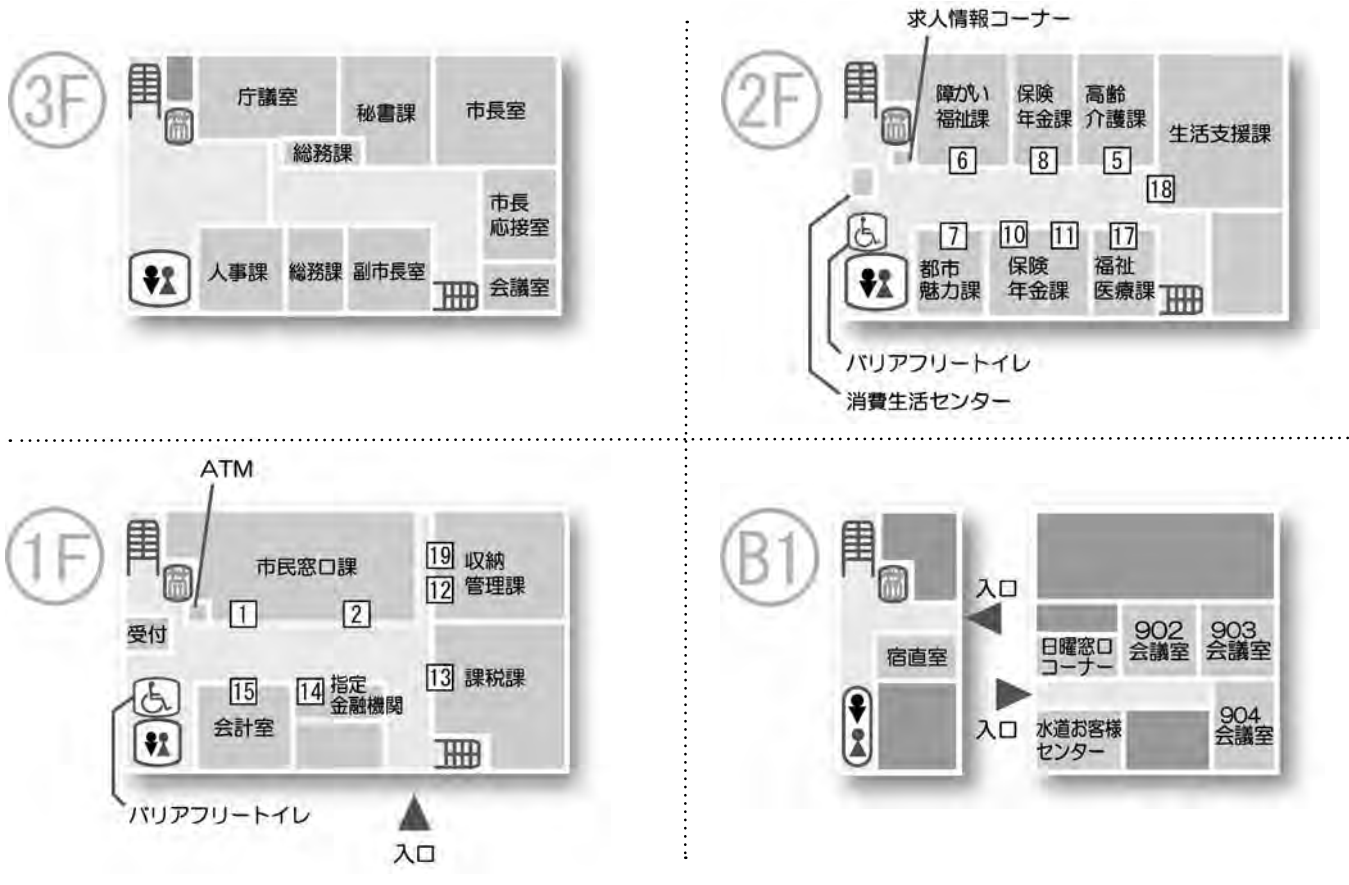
3F

庁議室
秘書課
市長室
総務課
市長応接室
人事課
総務課
副市長室
会議室

2F

求人情報コーナー
障がい福祉課
保険年金課
高齢介護課
生活支援課
6
8
5
18
7
10
11
17
都市魅力課
保険年金課
福祉医療課
バリアフリートイレ
消費生活センター

1F

ATM
市民窓口課
19 収納
12 管理課
1
2
受付
15
14 指定金融機関
13 課税課
会計室
バリアフリートイレ
入口

B1

入口
宿直室
日曜窓口コーナー
902 会議室
903 会議室
入口
水道お客様センター
904 会議室